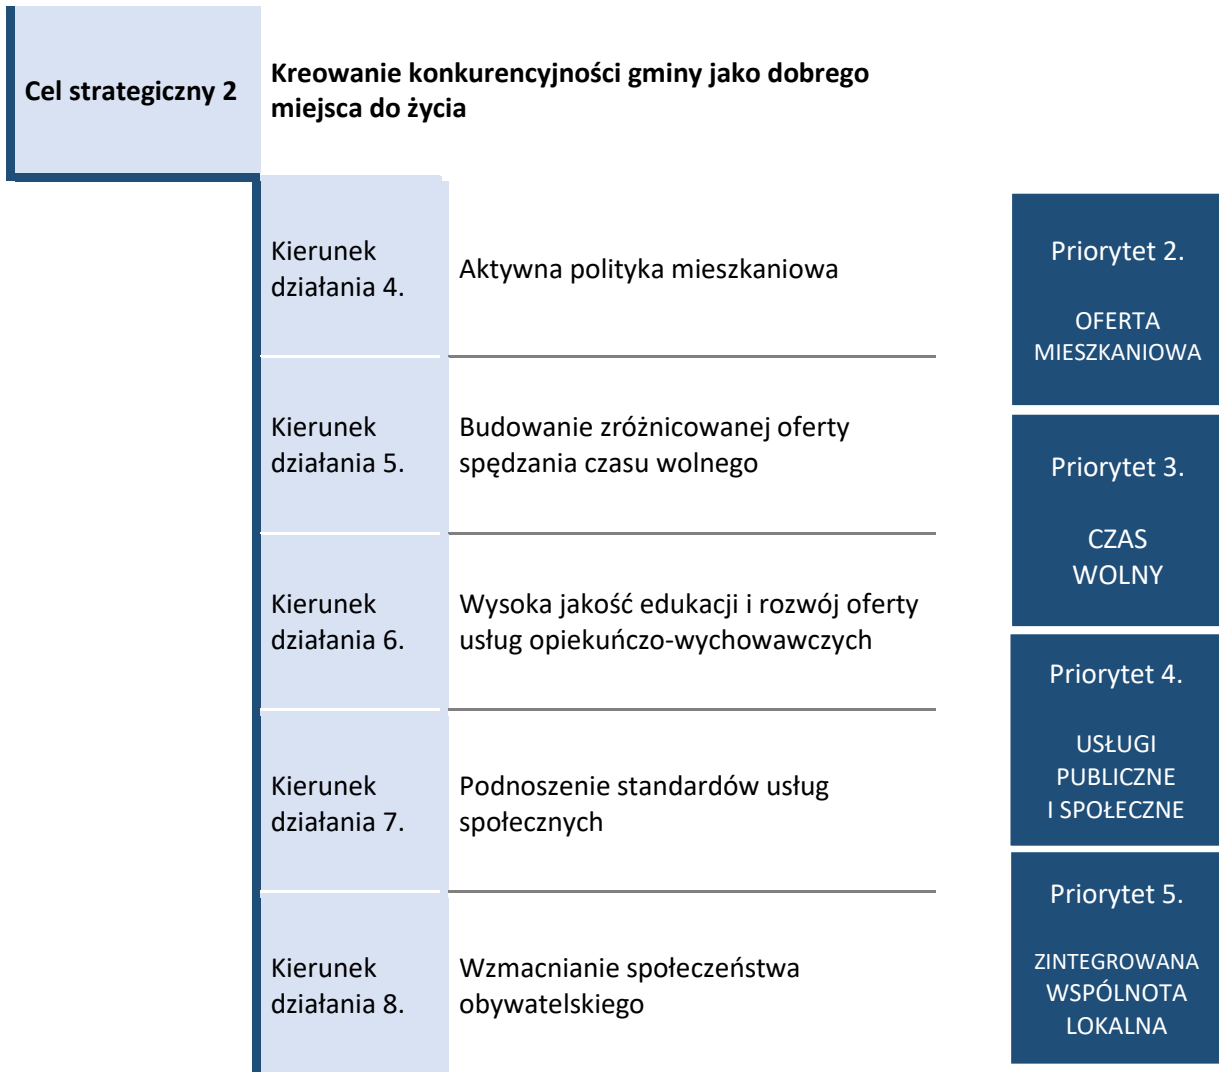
Cel strategiczny 2

Kreowanie konkurencyjności gminy jako dobrego miejsca do życia

Kierunek działania 4.

Aktywna polityka mieszkaniowa

Kierunek działania 5.

Budowanie zróżnicowanej oferty spędzania czasu wolnego

Kierunek działania 6.

Wysoka jakość edukacji i rozwój oferty usług opiekuńczo-wychowawczych

Kierunek działania 7.

Podnoszenie standardów usług społecznych

Kierunek działania 8.

Wzmacnianie społeczeństwa obywatelskiego

Priorytet 2.

OFERTA MIESZKANIOWA

Priorytet 3.

CZAS WOLNY

Priorytet 4.

USŁUGI PUBLICZNE I SPOŁECZNE

Priorytet 5.

ZINTEGROWANA WSPÓLNOTA LOKALNA